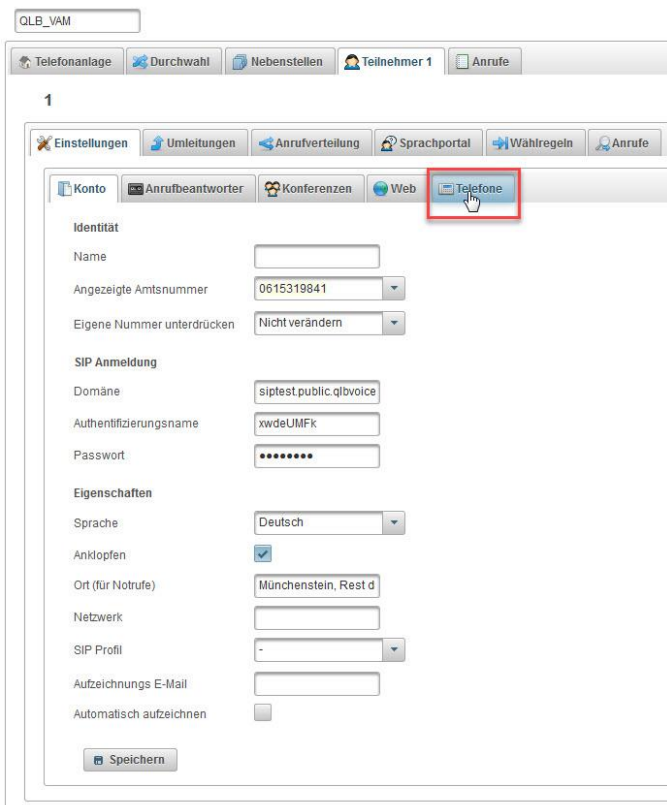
QLB_VAM

Telefonanlage | Durchwahl | Nebenstellen | Teilnehmer 1 | Anrufe

1

Einstellungen | Umleitungen | Anrufverteilung | Sprachportal | Wählregeln | Anrufe

Konto | Anrufbeantworter | Konferenzen | Web | Telefone

Identität

Name

Angezeigte Amtsnummer 0615319841

Eigene Nummer unterdrücken Nicht verändern

SIP Anmeldung

Domäne siptest.public.qlbvoice

Authentifizierungsname xwdeUMFk

Passwort ••••••••

Eigenschaften

Sprache Deutsch

Anklopfen

Ort (für Notrufe) Münchenstein, Rest d

Netzwerk

SIP Profil -

Aufzeichnungs E-Mail

Automatisch aufzeichnen

Speichern